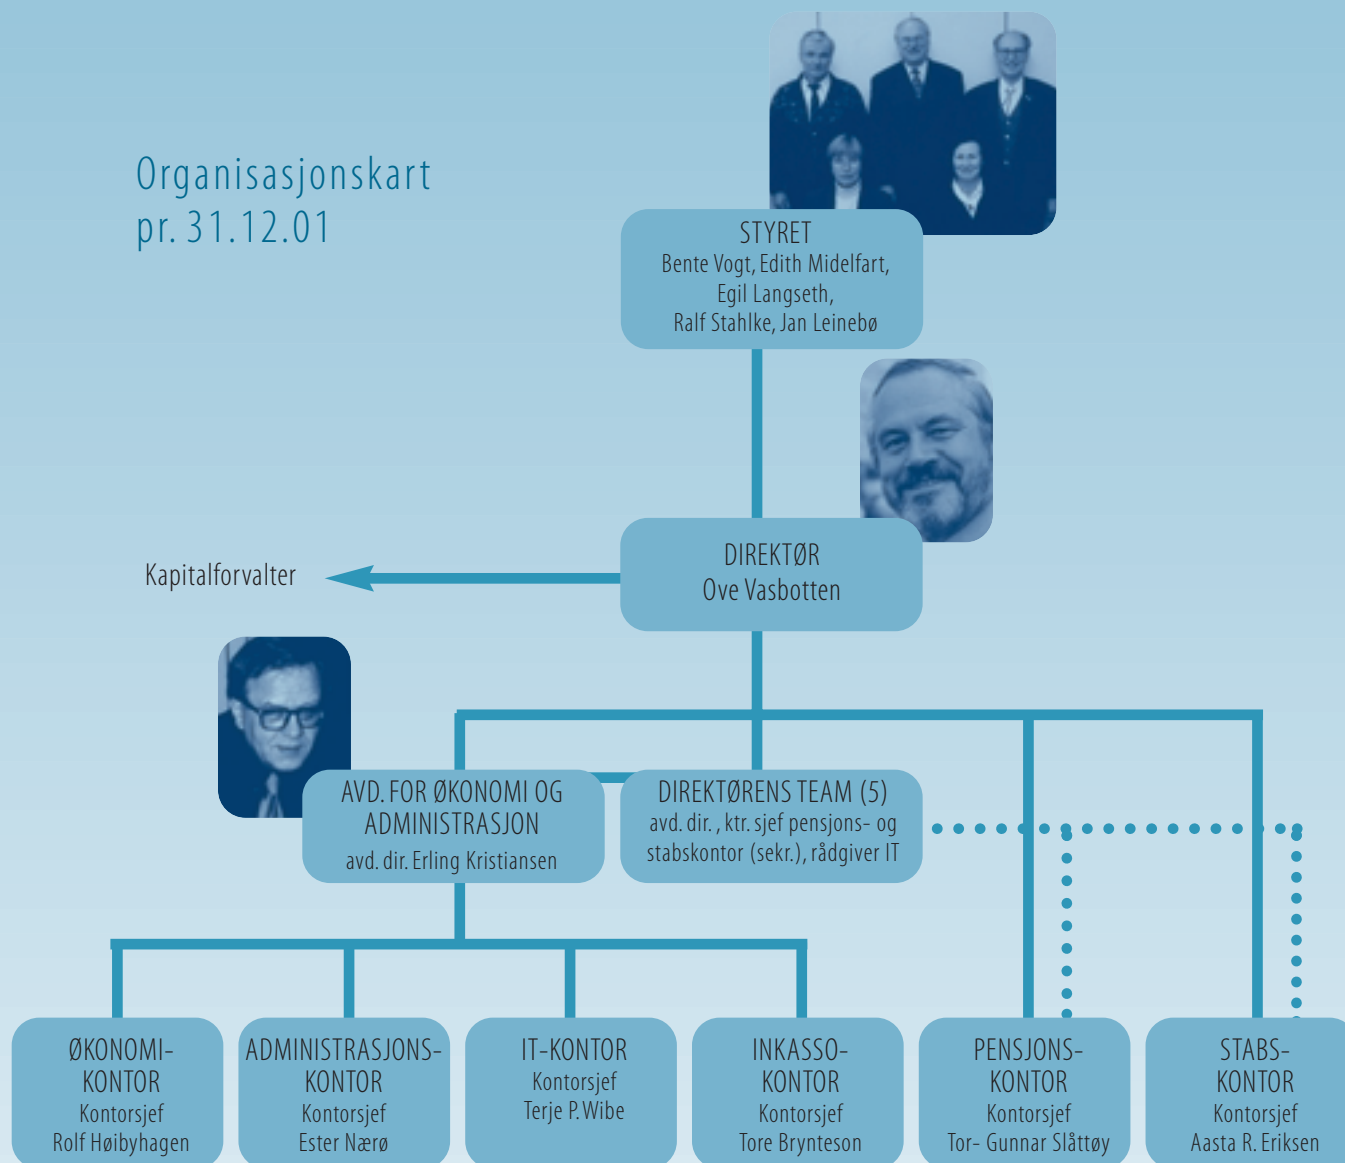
Organisasjonskart
pr. 31.12.01

STYRET
Bente Vogt, Edith Midelfart,
Egil Langseth,
Ralf Stahlke, Jan Leinebø

DIREKTØR
Ove Vasbotten

Kapitalforvalter

AVD. FOR ØKONOMI OG ADMINISTRASJON
avd. dir. Erling Kristiansen

DIREKTØRENS TEAM (5)
avd. dir. , ktr. sjef pensjons- og stabskontor (sekr.), rådgiver IT

ØKONOMIKONTOR
Kontorsjef
Rolf Høibyhagen

ADMINISTRASJONSKONTOR
Kontorsjef
Ester Nærø

IT-KONTOR
Kontorsjef
Terje P. Wibe

INKASSOKONTOR
Kontorsjef
Tore Brynteson

PENSJONSKONTOR
Kontorsjef
Tor- Gunnar Slåttøy

STABSKONTOR
Kontorsjef
Aasta R. Eriksen